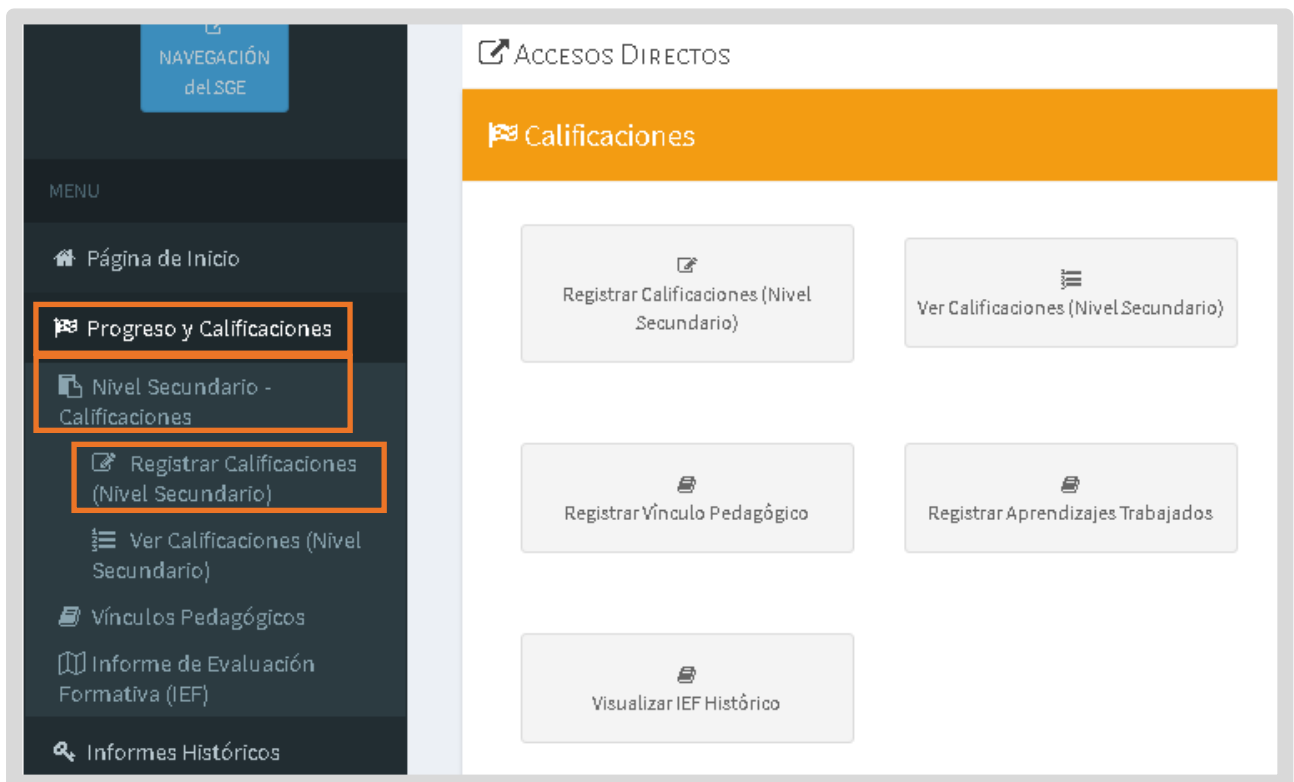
NAVEGACIÓN del SGE

MENU

Página de Inicio

Progreso y Calificaciones

Nivel Secundario - Calificaciones

Registrar Calificaciones (Nivel Secundario)

Ver Calificaciones (Nivel Secundario)

Vínculos Pedagógicos

Informe de Evaluación Formativa (IEF)

Informes Históricos

ACCESOS DIRECTOS

Calificaciones

Registrar Calificaciones (Nivel Secundario)

Ver Calificaciones (Nivel Secundario)

Registrar Vínculo Pedagógico

Registrar Aprendizajes Trabajados

Visualizar IEF Histórico